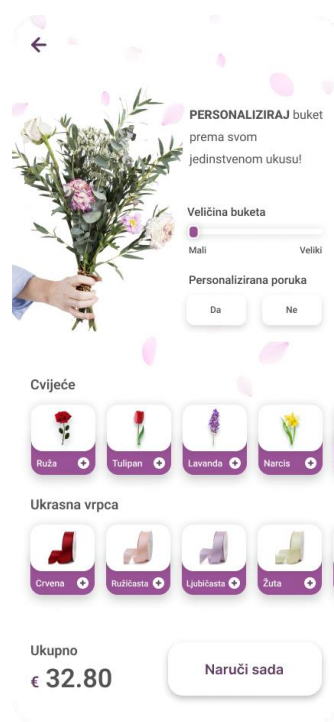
**PERSONALIZIRAJ** buket prema svom jedinstvenom ukusu!

Veličina buketa

Mali

Veliki

Personalizirana poruka

Da

Ne

Cvijeće

Ruža

Tulipan

Lavanda

Narcis

Ukrasna vrpca

Crvena

Ružičasta

Ljubičasta

Žuta

Ukupno

€ 32.80

Naruči sada